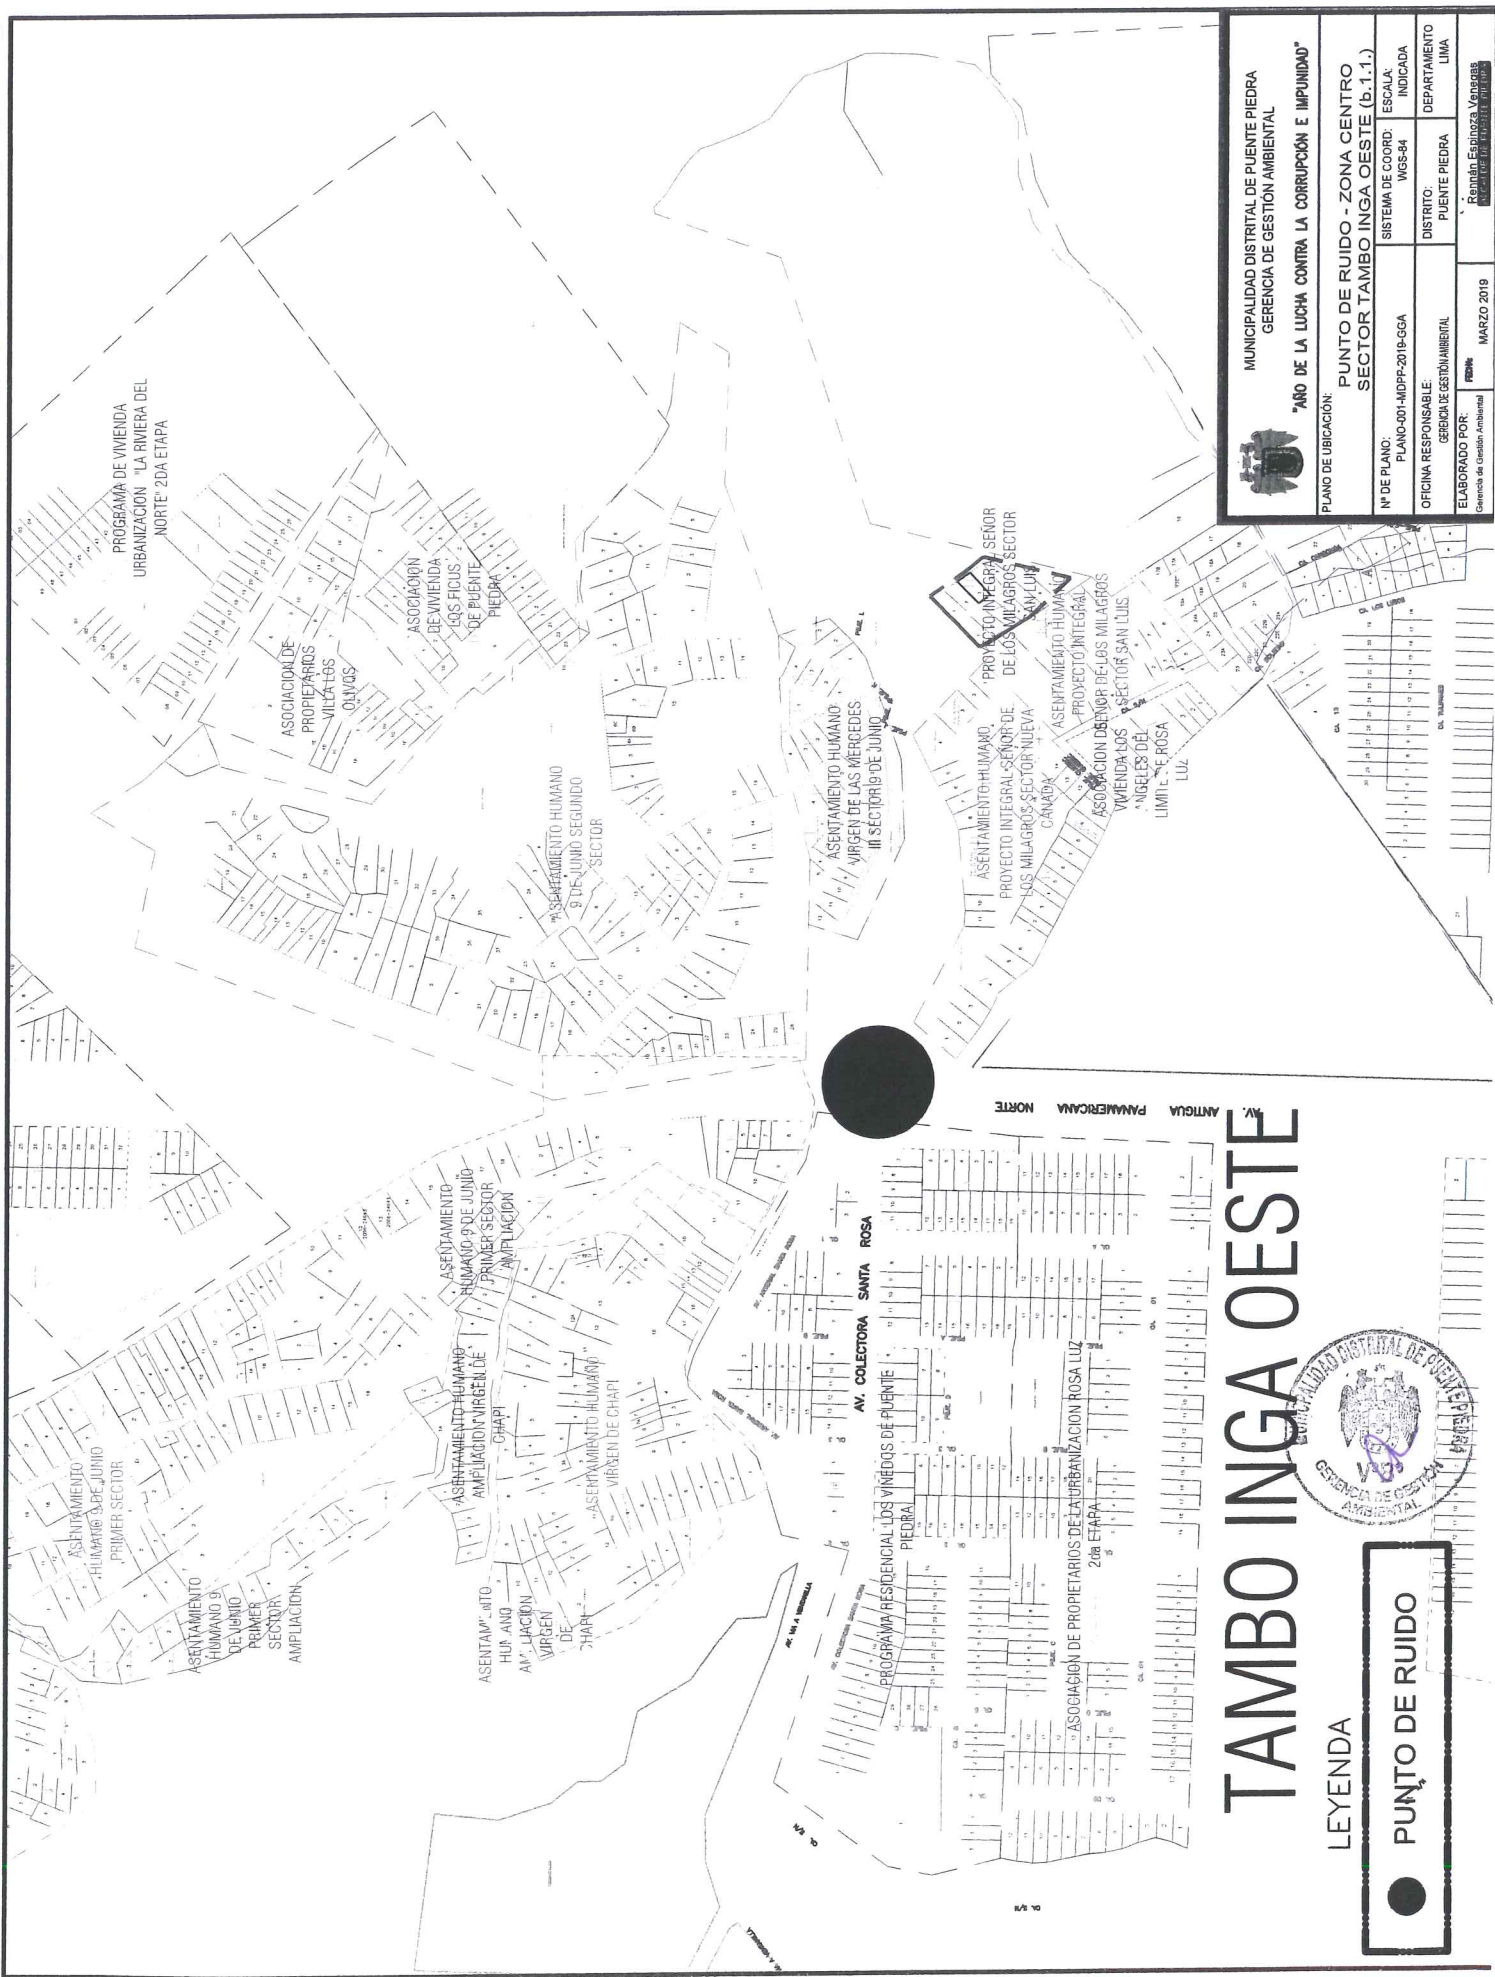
MUNICIPALIDAD DISTRITAL DE PUENTE PIEDRA
GERENCIA DE GESTIÓN AMBIENTAL
"AÑO DE LA LUCHA CONTRA LA CORRUPCIÓN E IMPUNIDAD"

PLANO DE UBICACIÓN:
PUNTO DE RUIDO - ZONA CENTRO
SECTOR TAMBO INGA OESTE (b.1.1.)

| Nº DE PLANO: PLANO-001-MDPP-2019-GGA | SISTEMA DE COORD: WGS-84 | ESCALA: INDICADA |
|---|---|---|
| OFICINA RESPONSABLE: GERENCIA DE GESTIÓN AMBIENTAL | DISTRITO: PUENTE PIEDRA | DEPARTAMENTO LIMA |
| ELABORADO POR: Gerencia de Gestión Ambiental | FECHA: MARZO 2019 | Rennán Espinoza Venegas |

TAMBO INGA OESTE

LEYENDA
PUNTO DE RUIDO

PROGRAMA DE VIVIENDA URBANIZACIÓN "LA RIVIERA DEL NORTE" 2DA ETAPA
ASOCIACION DE VIVIENDA LOS FICUS DE PUENTE PIEDRA
ASOCIACION DE PROPIETARIOS VILLA LOS OLIVOS
ASENTAMIENTO HUMANO 9 DE JUNIO SEGUNDO SECTOR
ASENTAMIENTO HUMANO VIRGEN DE LAS MERCEDES III SECTOR 9 DE JUNIO
PROYECTO INTEGRAL SEÑOR DE LOS MILAGROS SECTOR SAN LUIS
ASENTAMIENTO HUMANO PROYECTO INTEGRAL ASOCIACION DE SEÑOR DE LOS MILAGROS SECTOR SAN LUIS
ASENTAMIENTO HUMANO PROYECTO INTEGRAL SEÑOR DE LOS MILAGROS SECTOR NUEVA CANADA
VIVIENDA LOS ANGELES DEL LIMITE DE ROSA LUZ
ASENTAMIENTO HUMANO 9 DE JUNIO PRIMER SECTOR
ASENTAMIENTO HUMANO 9 DE JUNIO PRIMER SECTOR AMPLIACION
ASENTAMIENTO HUMANO 9 DE JUNIO PRIMER SECTOR AMPLIACION
ASENTAMIENTO HUMANO AMPLIACION VIRGEN DE CHAPI
ASENTAMIENTO HUMANO VIRGEN DE CHAPI
ASENTAMIENTO HUMANO AMPLIACION VIRGEN DE CHAPI
PROGRAMA RESIDENCIAL LOS VIÑEDOS DE PUENTE PIEDRA
ASOCIACION DE PROPIETARIOS DE LA URBANIZACION ROSA LUZ 2da ETAPA
AV. COLECTORA SANTA ROSA
AV. ANTIGUA PANAMERICANA NORTE

MUNICIPALIDAD DISTRITAL DE PUENTE PIEDRA
GERENCIA DE GESTIÓN AMBIENTAL
Vº Bº